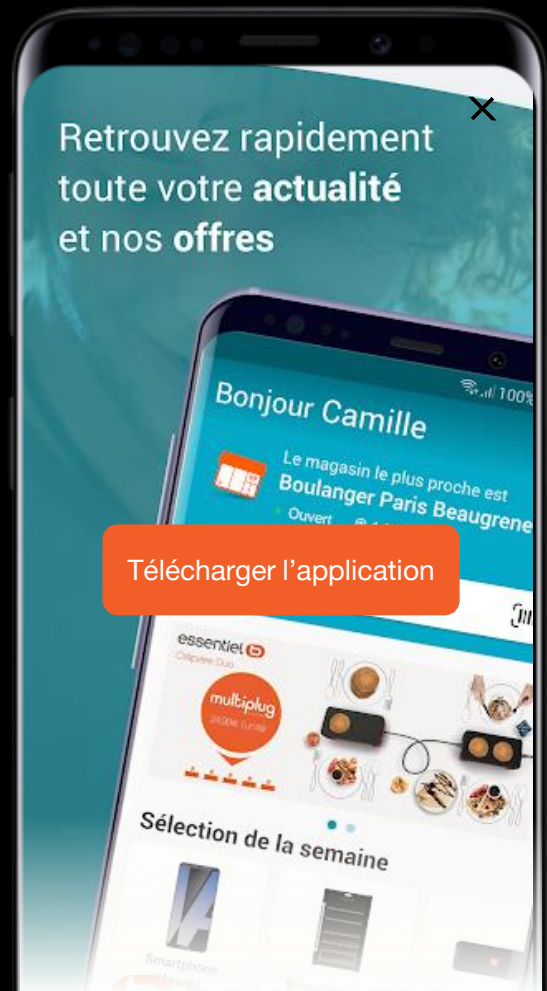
Retrouvez rapidement toute votre **actualité** et nos **offres**

100%

Bonjour Camille

Le magasin le plus proche est
Boulanger Paris Beaugrene

Ouvert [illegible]

Télécharger l'application

essentiel b

multiplug

Sélection de la semaine

Smartphone